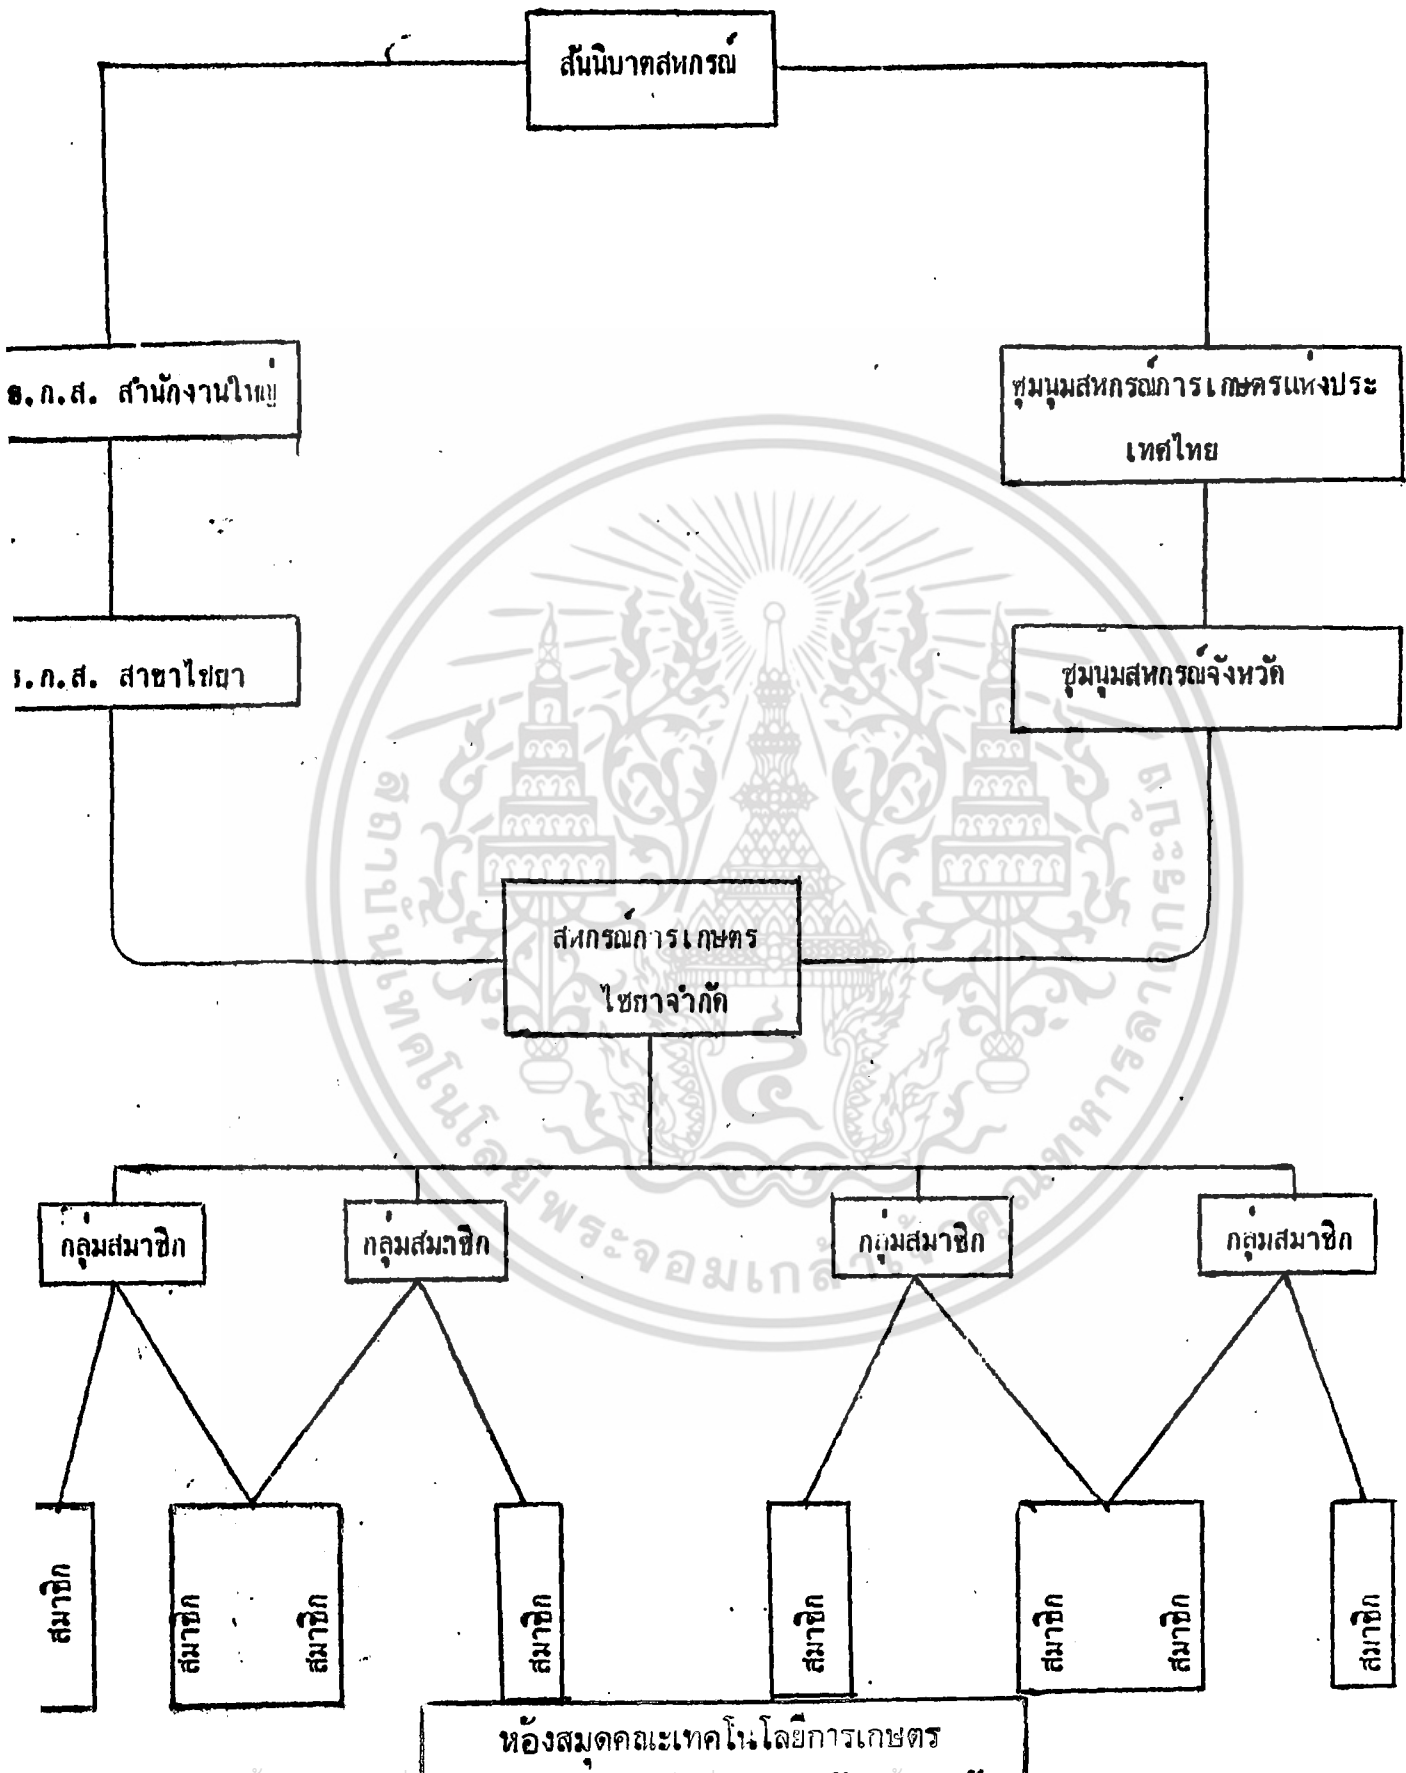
สันนิบาตสหกรณ์

ธ.ก.ส. สำนักงานใหญ่

ชุมนุมสหกรณ์การเกษตรแห่งประเทศไทย

ธ.ก.ส. สาขาไชยา

ชุมนุมสหกรณ์จังหวัด

สหกรณ์การเกษตร ไชยาจำกัด

กลุ่มสมาชิก

กลุ่มสมาชิก

กลุ่มสมาชิก

กลุ่มสมาชิก

สมาชิก

สมาชิก สมาชิก

สมาชิก

สมาชิก

สมาชิก สมาชิก

สมาชิก

ห้องสมุดคณะเทคโนโลยีการเกษตร